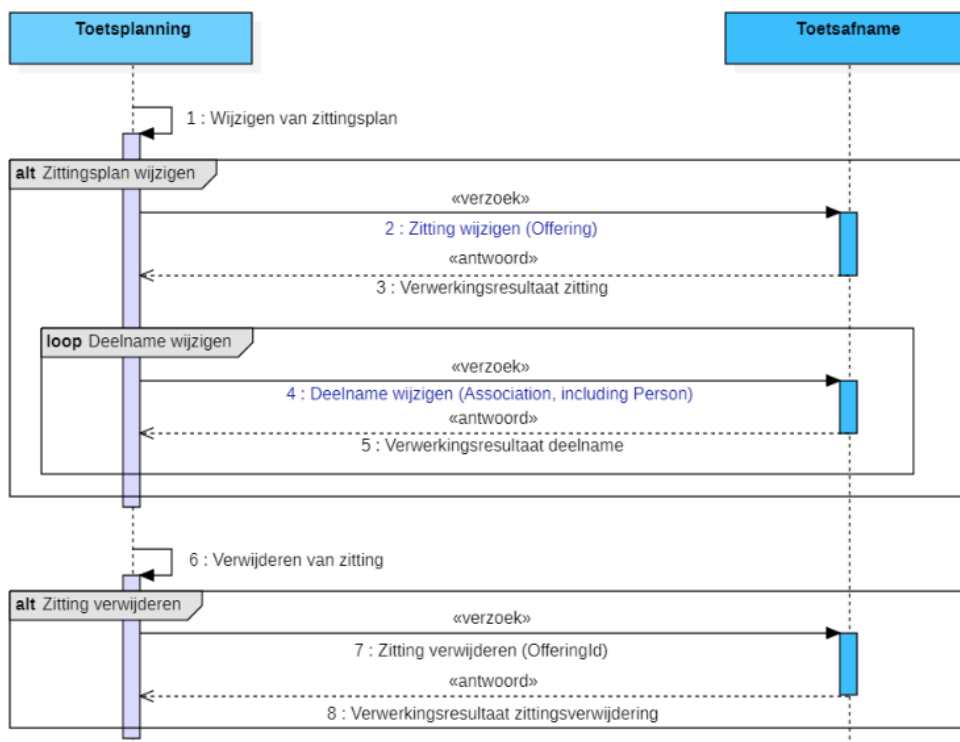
Toetsplanning

Toetsafname

1 : Wijzigen van zittingsplan

alt Zittingsplan wijzigen

«verzoek»

2 : Zitting wijzigen (Offering)

«antwoord»

3 : Verwerkingsresultaat zitting

loop Deelname wijzigen

«verzoek»

4 : Deelname wijzigen (Association, including Person)

«antwoord»

5 : Verwerkingsresultaat deelname

6 : Verwijderen van zitting

alt Zitting verwijderen

«verzoek»

7 : Zitting verwijderen (OfferingId)

«antwoord»

8 : Verwerkingsresultaat zittingsverwijdering